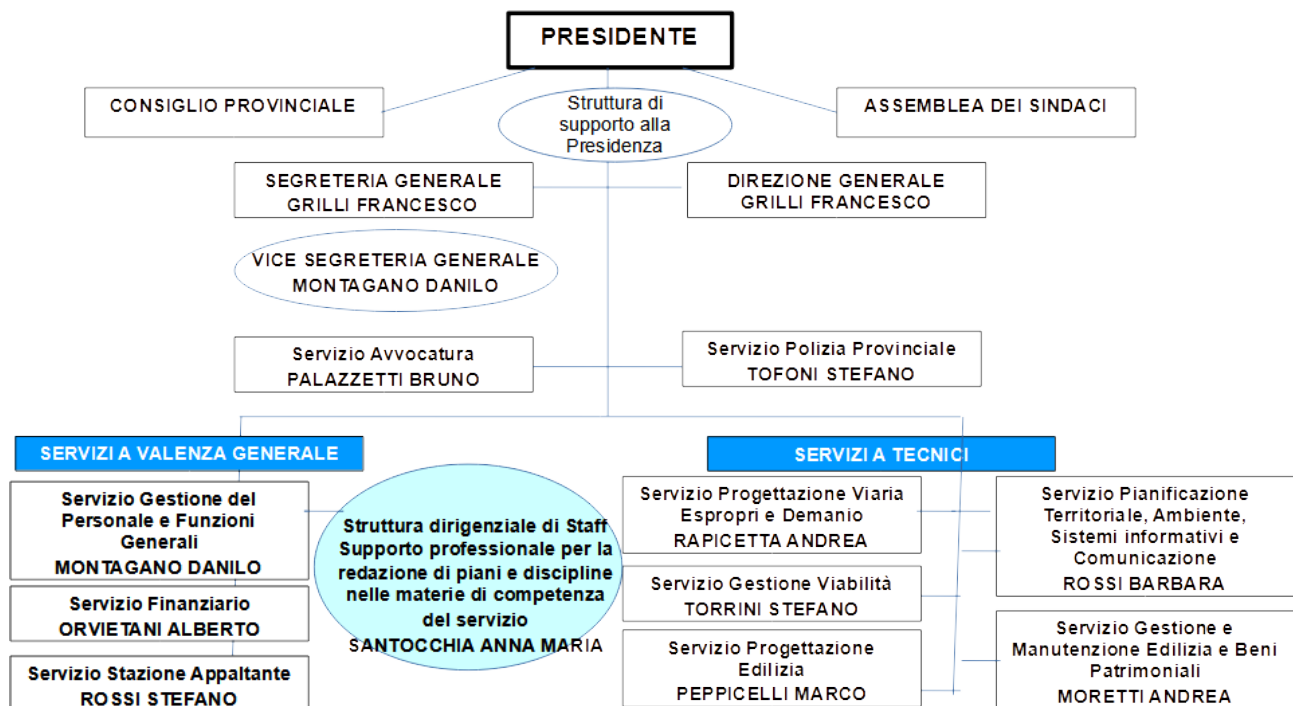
PRESIDENTE

CONSIGLIO PROVINCIALE

Struttura di supporto alla Presidenza

ASSEMBLEA DEI SINDACI

SEGRETERIA GENERALE
GRILLI FRANCESCO

DIREZIONE GENERALE
GRILLI FRANCESCO

VICE SEGRETERIA GENERALE
MONTAGANO DANILO

Servizio Avvocatura
PALAZZETTI BRUNO

Servizio Polizia Provinciale
TOFONI STEFANO

SERVIZI A VALENZA GENERALE

Servizio Gestione del Personale e Funzioni Generali
MONTAGANO DANILO

Servizio Finanziario
ORVIETANI ALBERTO

Servizio Stazione Appaltante
ROSSI STEFANO

Struttura dirigenziale di Staff Supporto professionale per la redazione di piani e discipline nelle materie di competenza del servizio
SANTOCCHIA ANNA MARIA

SERVIZI A TECNICI

Servizio Progettazione Viaria Espropri e Demanio
RAPICETTA ANDREA

Servizio Gestione Viabilità
TORRINI STEFANO

Servizio Progettazione Edilizia
PEPPICELLI MARCO

Servizio Pianificazione Territoriale, Ambiente, Sistemi informativi e Comunicazione
ROSSI BARBARA

Servizio Gestione e Manutenzione Edilizia e Beni Patrimoniali
MORETTI ANDREA